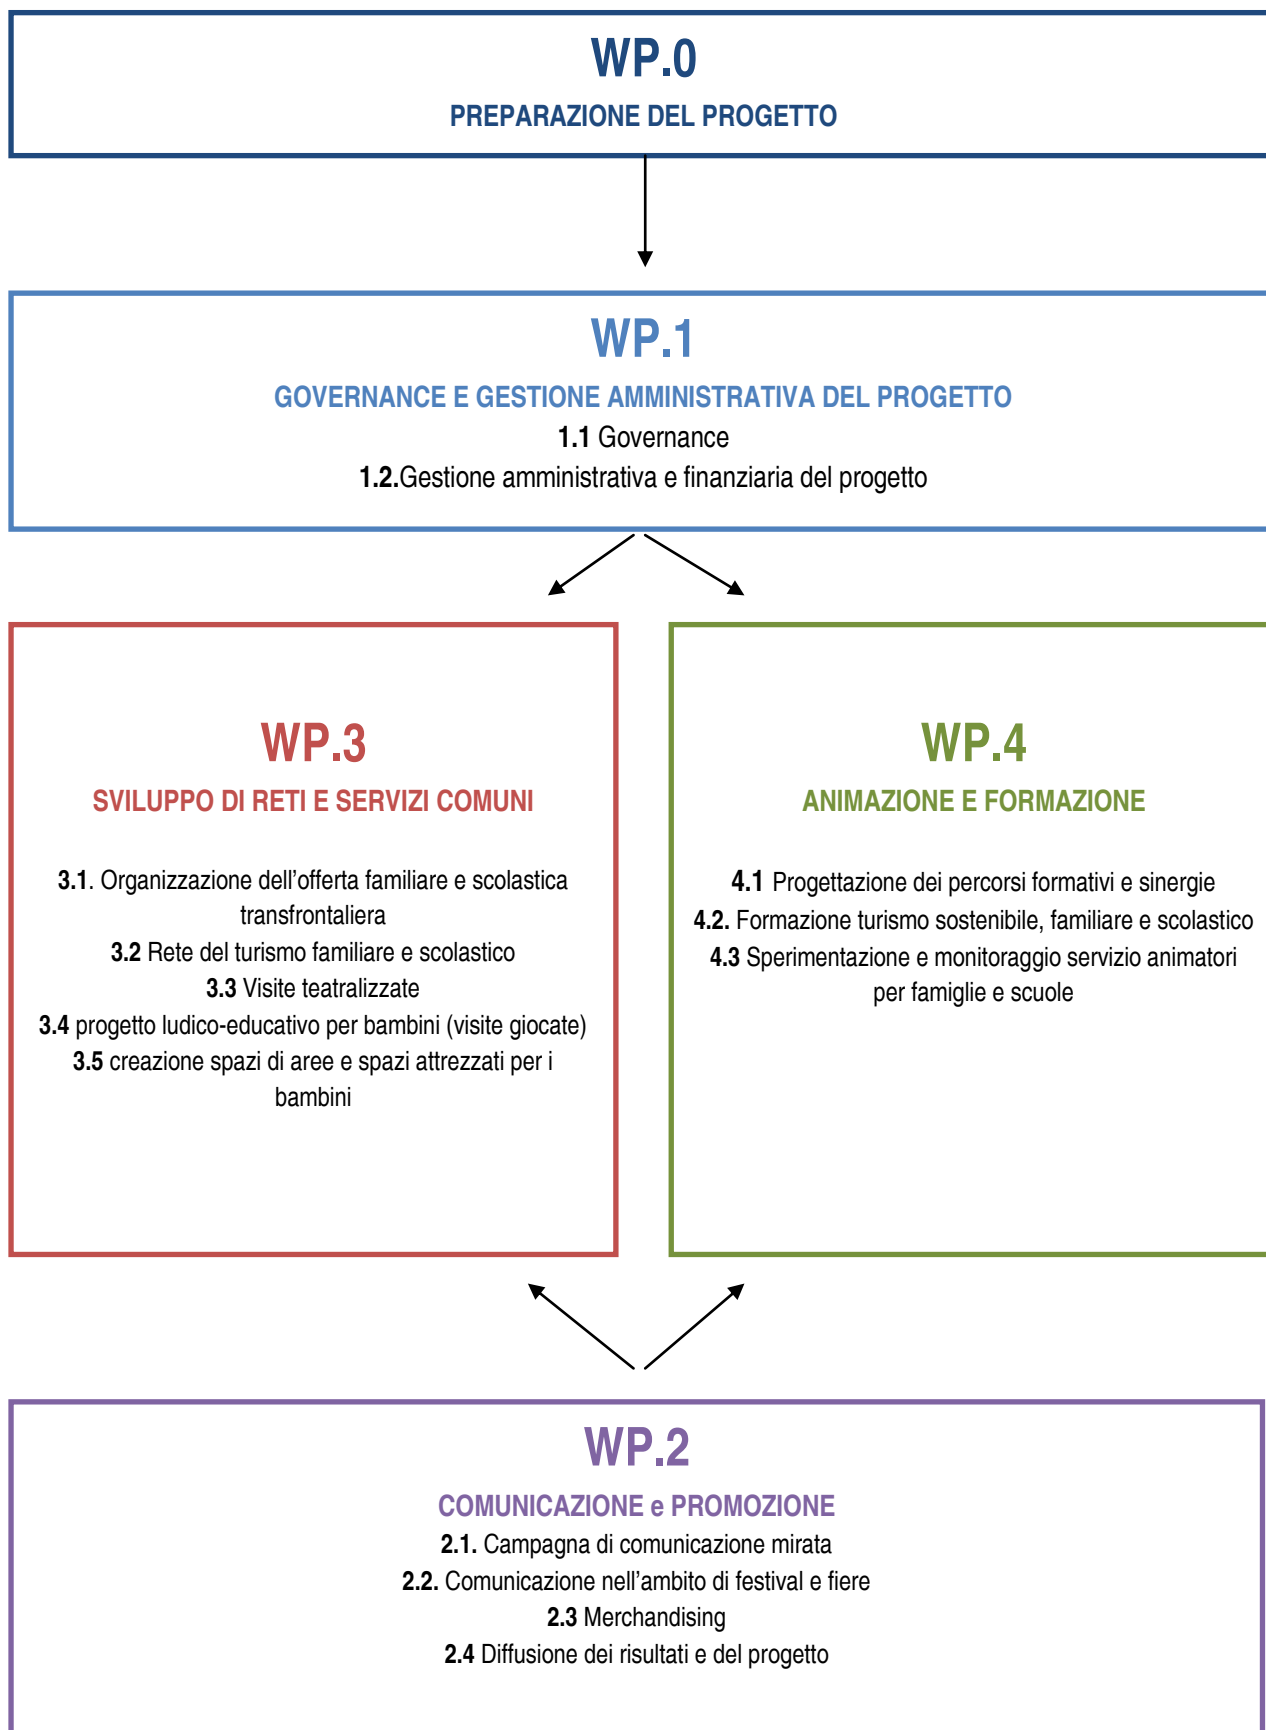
WP.0

PREPARAZIONE DEL PROGETTO

WP.1

GOVERNANCE E GESTIONE AMMINISTRATIVA DEL PROGETTO

1.1 Governance

1.2.Gestione amministrativa e finanziaria del progetto

WP.3

SVILUPPO DI RETI E SERVIZI COMUNI

3.1. Organizzazione dell'offerta familiare e scolastica transfrontaliera

3.2 Rete del turismo familiare e scolastico

3.3 Visite teatralizzate

3.4 progetto ludico-educativo per bambini (visite giocate)

3.5 creazione spazi di aree e spazi attrezzati per i bambini

WP.4

ANIMAZIONE E FORMAZIONE

4.1 Progettazione dei percorsi formativi e sinergie

4.2. Formazione turismo sostenibile, familiare e scolastico

4.3 Sperimentazione e monitoraggio servizio animatori per famiglie e scuole

WP.2

COMUNICAZIONE e PROMOZIONE

2.1. Campagna di comunicazione mirata

2.2. Comunicazione nell'ambito di festival e fiere

2.3 Merchandising

2.4 Diffusione dei risultati e del progetto